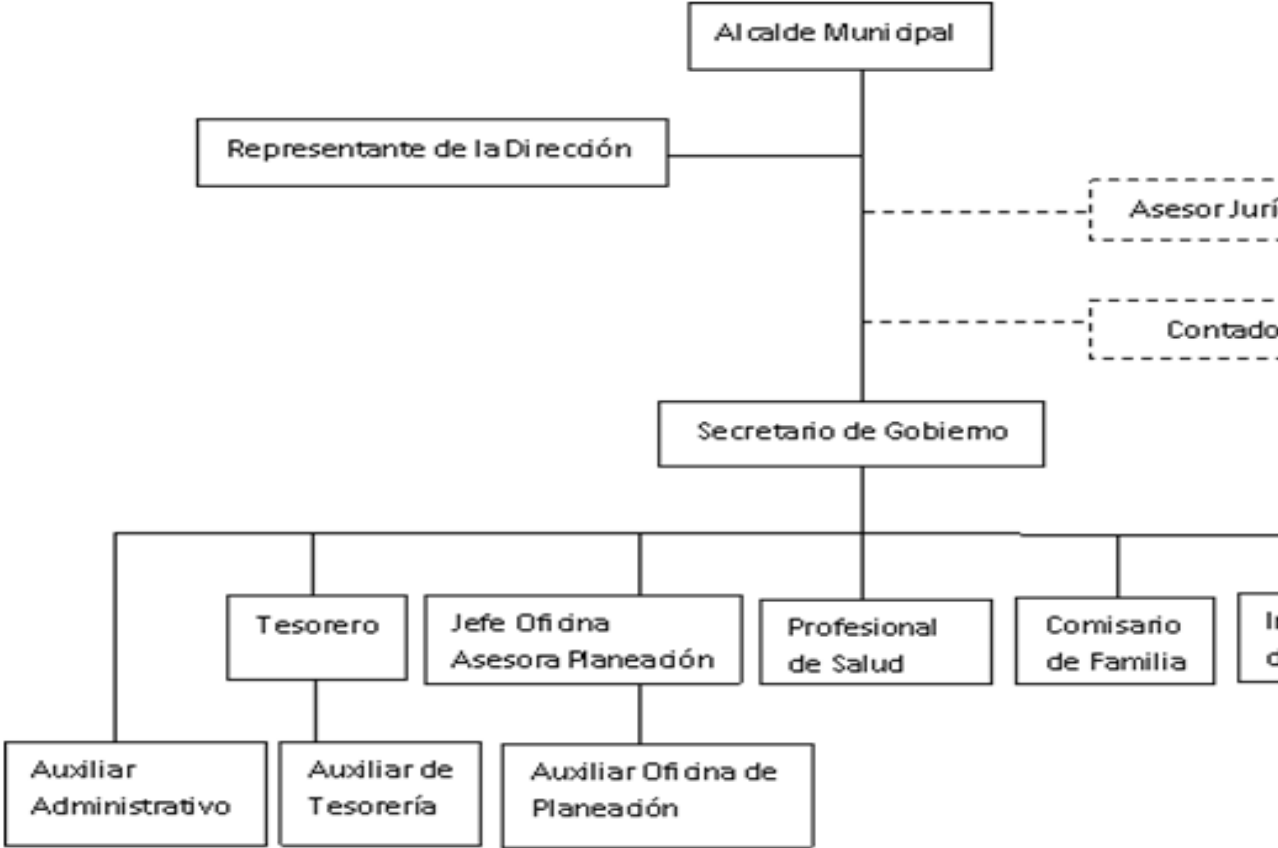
Alcalde Municipal

Representante de la Dirección

Asesor Jurí

Contado

Secretario de Gobiemo

Tesorero

Jefe Oficina Asesora Planeación

Profesional de Salud

Comisario de Familia

I
d

Auxiliar Administrativo

Auxiliar de Tesorería

Auxiliar Oficina de Planeación